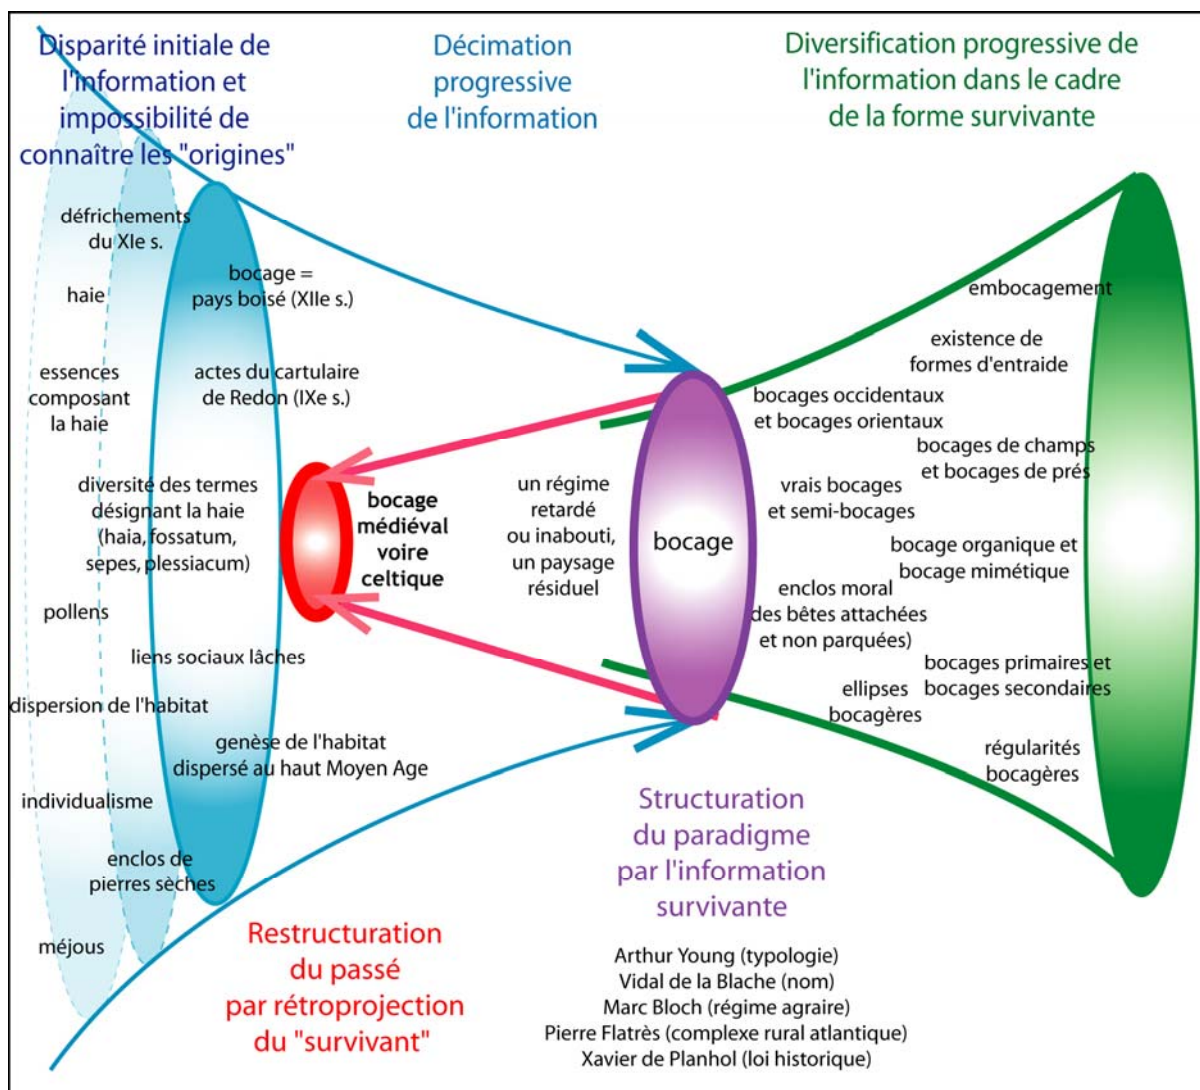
Disparité initiale de l'information et impossibilité de connaître les "origines"

Décimation progressive de l'information

Diversification progressive de l'information dans le cadre de la forme survivante

défrichements du XIe s.

haie

essences composant la haie

bocage = pays boisé (XIIe s.)

actes du cartulaire de Redon (IXe s.)

diversité des termes désignant la haie (haia, fossatum, sepes, plessiacum)

pollens

liens sociaux lâches

dispersion de l'habitat

genèse de l'habitat dispersé au haut Moyen Age

individualisme

enclos de pierres sèches

méjous

bocage médiéval voire celtique

un régime retardé ou inabouti, un paysage résiduel

bocage

embocagement

existence de formes d'entraide

bocages occidentaux et bocages orientaux

bocages de champs et bocages de prés

vrais bocages et semi-bocages

bocage organique et bocage mimétique

enclos moral des bêtes attachées et non parquées)

bocages primaires et bocages secondaires

ellipses bocagères

régularités bocagères

Restructuration du passé par rétroprojection du "survivant"

Structuration du paradigme par l'information survivante

Arthur Young (typologie)
Vidal de la Blache (nom)
Marc Bloch (régime agraire)
Pierre Flatrès (complexe rural atlantique)
Xavier de Planhol (loi historique)